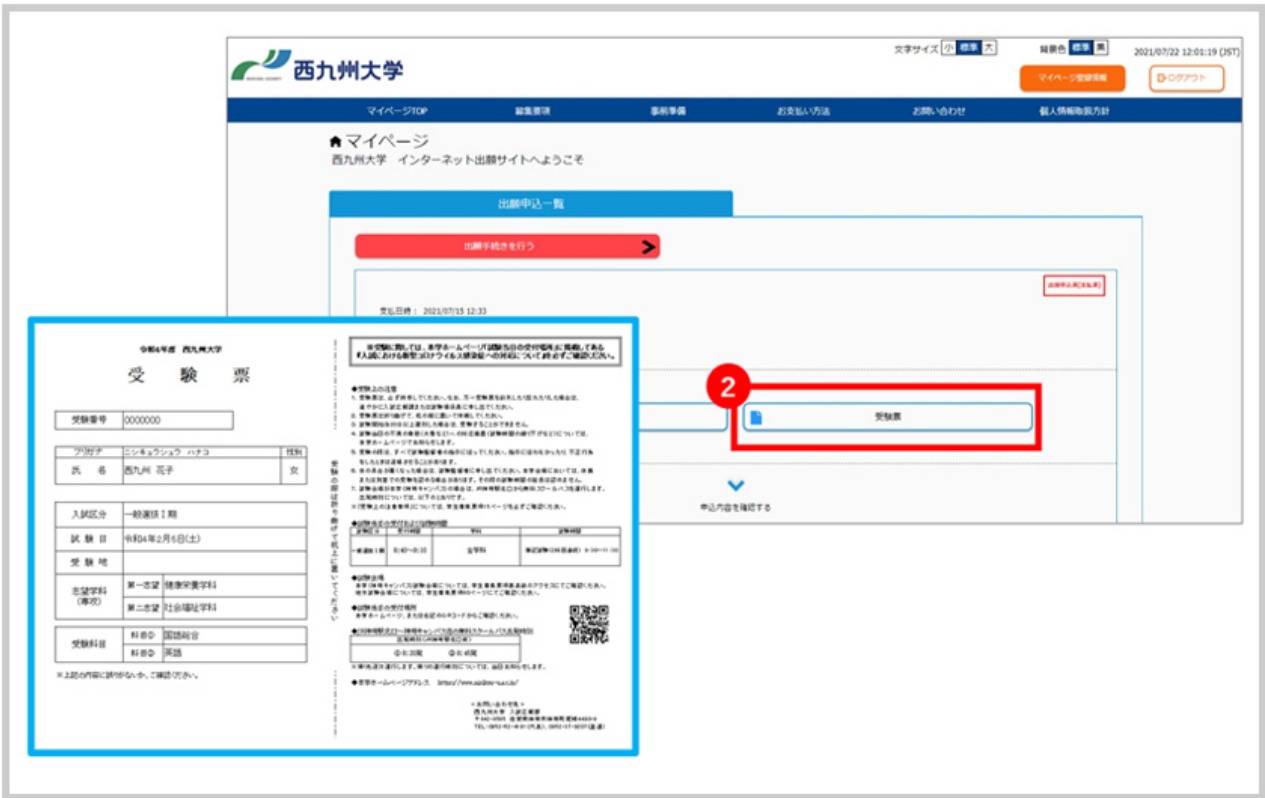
西九州大学

文字サイズ 小 標準 大

背景色 標準 黒

2021/07/22 12:01:19 (JST)

マイページ登録情報

ログアウト

マイページTOP 募集要項 事前準備 お支払い方法 お問い合わせ 個人情報取扱方針

マイページ
西九州大学 インターネット出願サイトへようこそ

出願申込一覧

出願手続きを行う

出願申込済(支払済)

支払日時: 2021/07/15 12:33

2

受験票

申込内容を確認する

令和4年度 西九州大学

受 験 票

| 受験番号 | 0000000 |
|---|---|

| フリガナ | ニシキュウシュウ ハナコ | 性別 |
|---|---|---|
| 氏 名 | 西九州 花子 | 女 |

| 入試区分 | 一般選抜Ⅰ期 | |
|---|---|---|
| 試 験 日 | 令和04年2月6日(土) | |
| 受 験 地 | | |
| 志望学科(専攻) | 第一志望 | 健康栄養学科 |
| | 第二志望 | 社会福祉学科 |
| 受験科目 | 科目① | 国語総合 |
| | 科目② | 英語 |

※上記の内容に誤りがないか、ご確認ください。

受験の際は切り離さずに机上に置いてください

※受験に際しては、本学ホームページ「試験当日の受付場所」に掲載してある『入試における新型コロナウイルス感染症への対応について』を必ずご確認ください。

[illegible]